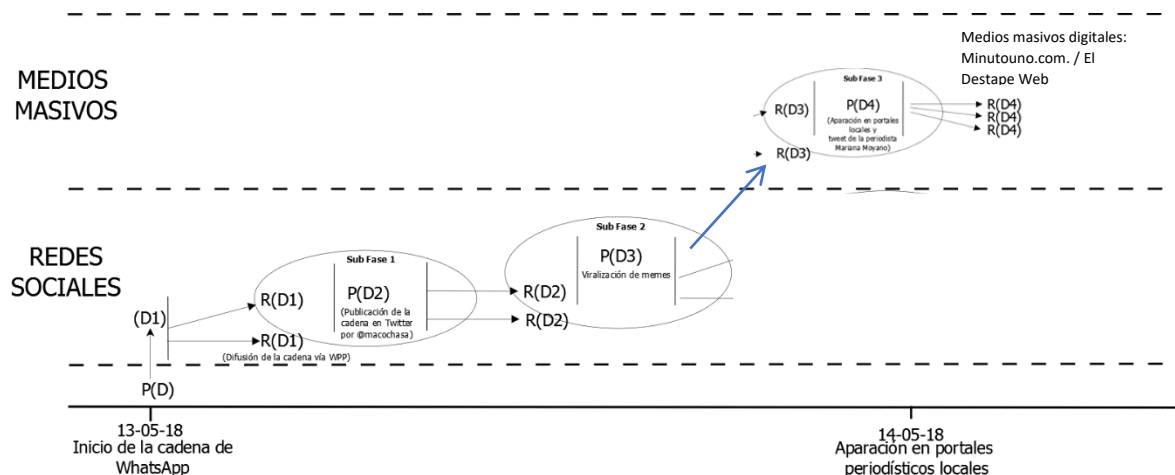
Medios masivos digitales: Minutouno.com. / El Destape Web

MEDIOS MASIVOS

Sub Fase 3
R(D3)
P(D4)
(Aparación en portales locales y tweet de la periodista Mariana Moyano)
R(D4)
R(D4)
R(D4)
R(D3)

REDES SOCIALES

Sub Fase 2
P(D3)
Viralización de memes
R(D2)
R(D2)

Sub Fase 1
R(D1)
P(D2)
(Publicación de la cadena en Twitter por @macochasa)
(D1)
R(D1)
(Difusión de la cadena vía WPP)
P(D)

13-05-18
Inicio de la cadena de WhatsApp

14-05-18
Aparación en portales periodísticos locales